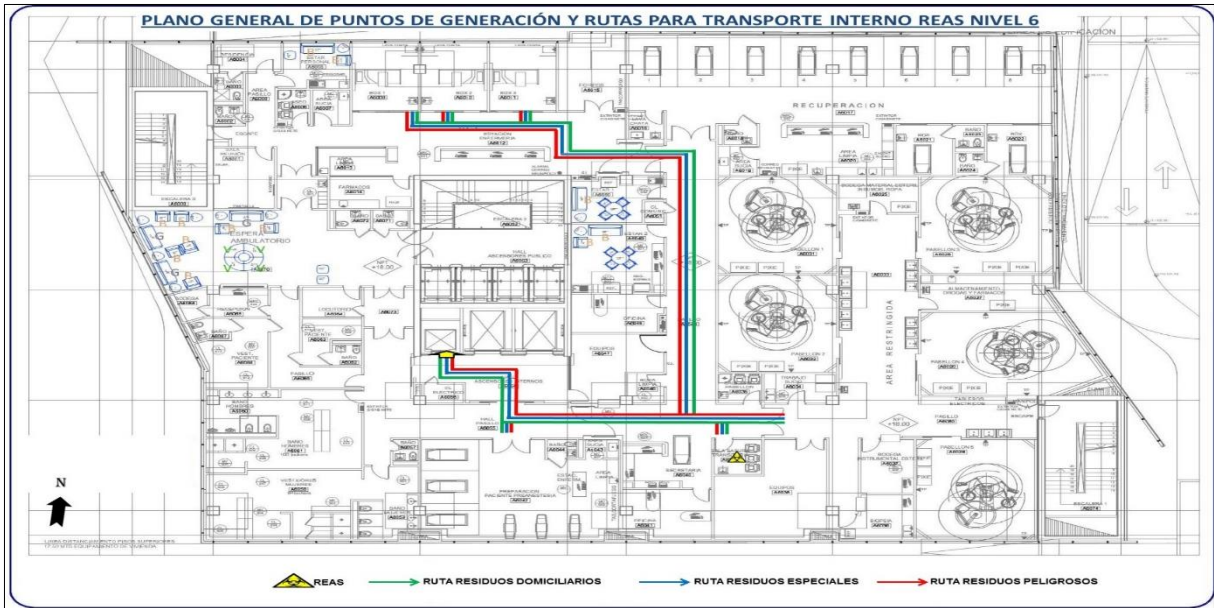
PLANO GENERAL DE PUNTOS DE GENERACIÓN Y RUTAS PARA TRANSPORTE INTERNO REAS NIVEL 6

RECUPERACION

ESPERA AMBULATORIO

HALL ASCENSORES PUBLICO

PABELLON 1

PABELLON 2

PABELLON 3

PABELLON 4

PABELLON 5

AREA RESTRINGIDA

FARMACOS

EQUIPOS

OFICINA

SECRETARIA

PREPARACION PACIENTE PREANESTESIA

N

REAS

RUTA RESIDUOS DOMICILIARIOS

RUTA RESIDUOS ESPECIALES

RUTA RESIDUOS PELIGROSOS